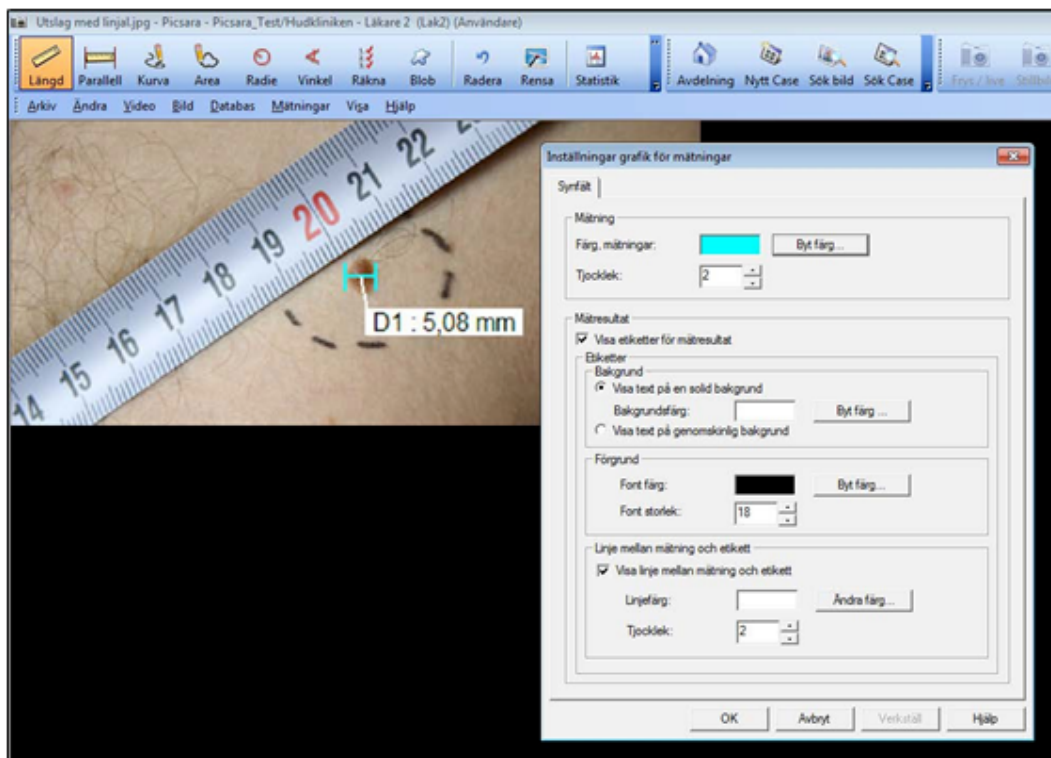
Utslag med linjal.jpg - Picsara - Picsara_Test/Hudkliniken - Läkare 2 (Lak2) (Användare)

Längd Parallell Kurva Area Radie Vinkel Räkna Blob Radera Rensa Statistik Avdelning Nytt Case Sök bild Sök Case Frys / live Stillbild

Arkiv Ändra Video Bild Databas Mätningar Visa Hjälp

14 15 16 17 18 19 20 21 22

D1 : 5,08 mm

Inställningar grafik för mätningar

Synfält

Mätning

Färg, mätningar: Byt färg...

Tjocklek: 2

Mätresultat

Visa etiketter för mätresultat

Etiketter

Bakgrund

Visa text på en solid bakgrund

Bakgrundsfärg: Byt färg ...

Visa text på genomskinlig bakgrund

Förgrund

Font färg: Byt färg...

Font storlek: 18

Linje mellan mätning och etikett

Visa linje mellan mätning och etikett

Linjefärg: Ändra färg...

Tjocklek: 2

OK Avbryt Verkställ Hjälp